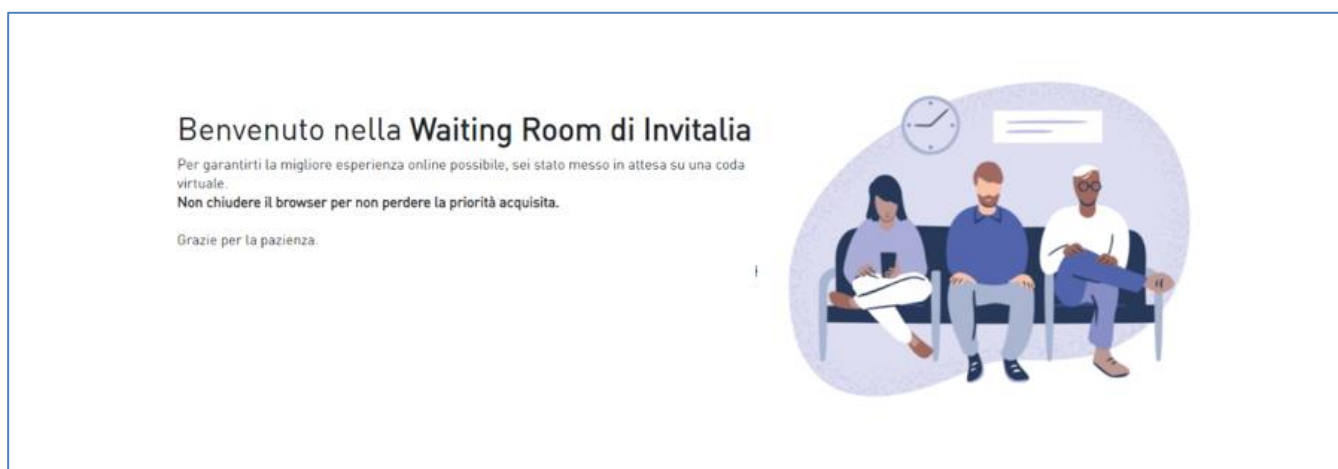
Benvenuto nella Waiting Room di Invitalia

Per garantirti la migliore esperienza online possibile, sei stato messo in attesa su una coda virtuale.
Non chiudere il browser per non perdere la priorità acquisita.

Grazie per la pazienza.